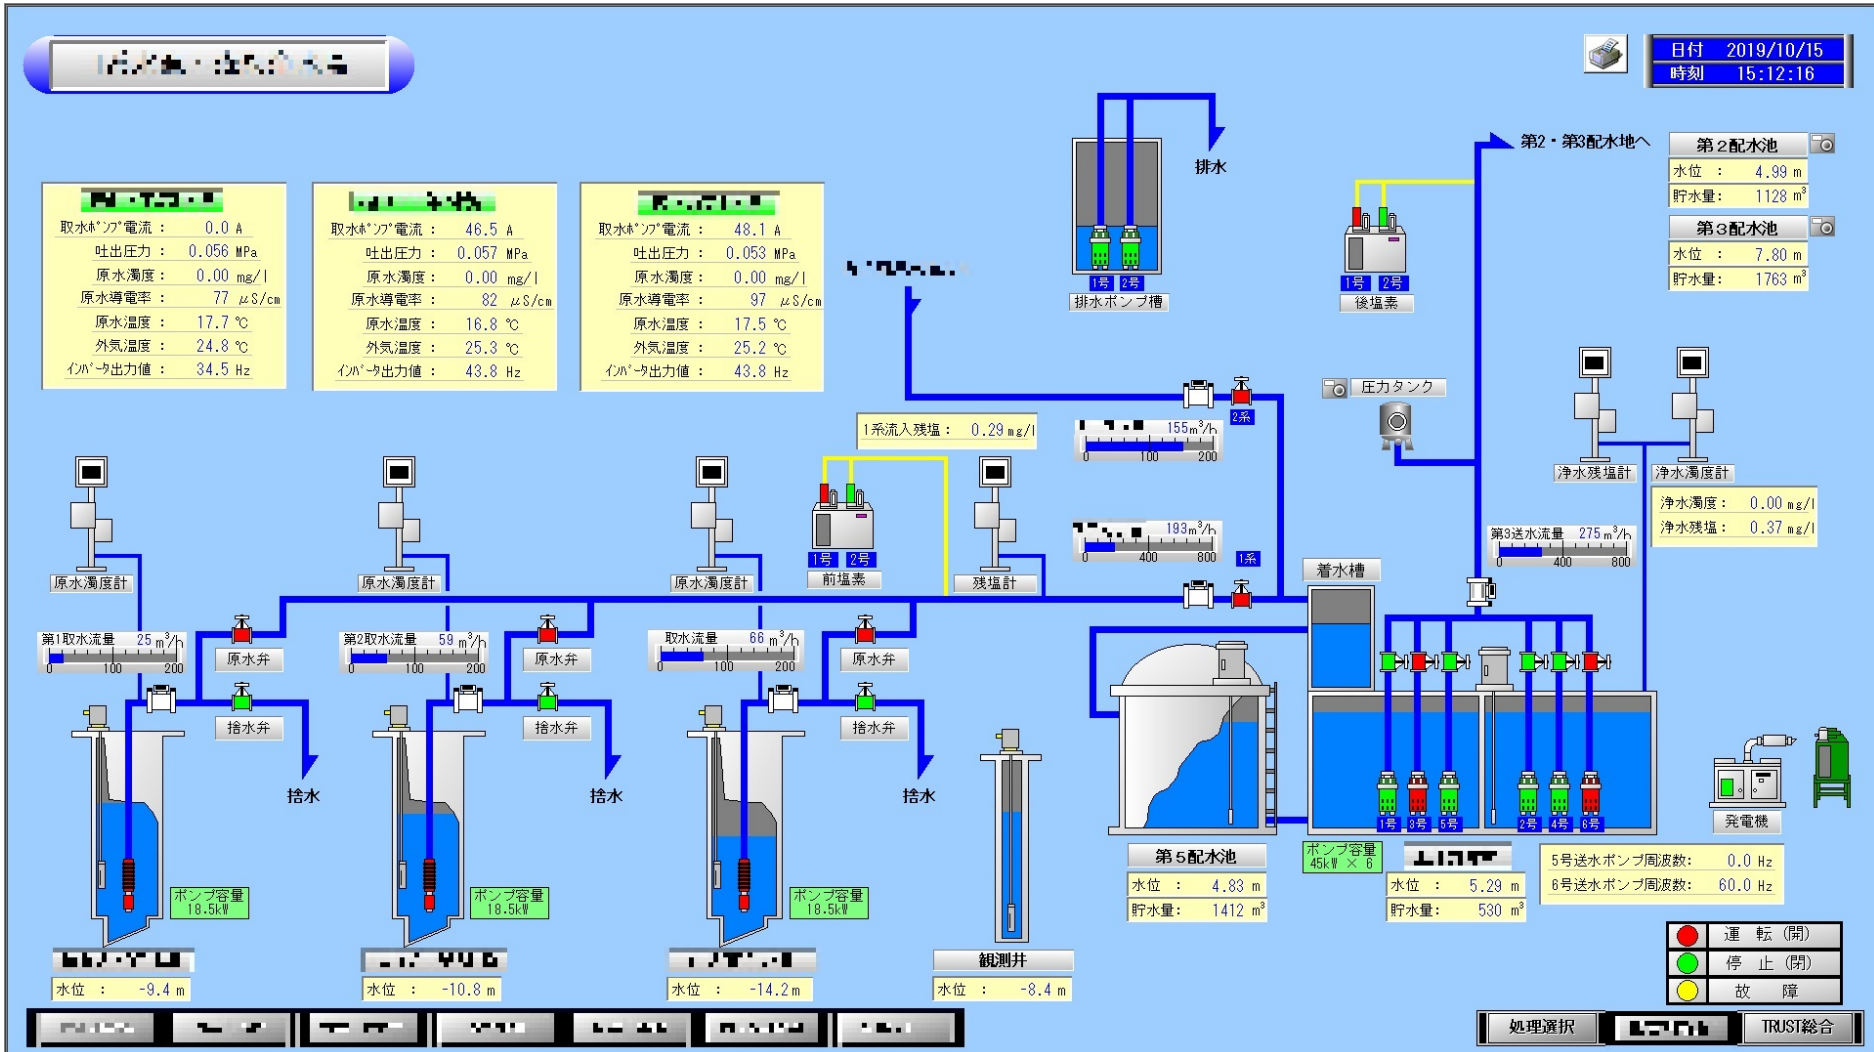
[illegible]

日付 2019/10/15
時刻 15:12:16

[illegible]
取水ポンプ電流： 0.0 A
吐出圧力： 0.056 MPa
原水濁度： 0.00 mg/l
原水導電率： 77 μS/cm
原水温度： 17.7 ℃
外気温度： 24.8 ℃
インバータ出力値： 34.5 Hz

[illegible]
取水ポンプ電流： 46.5 A
吐出圧力： 0.057 MPa
原水濁度： 0.00 mg/l
原水導電率： 82 μS/cm
原水温度： 16.8 ℃
外気温度： 25.3 ℃
インバータ出力値： 43.8 Hz

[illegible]
取水ポンプ電流： 48.1 A
吐出圧力： 0.053 MPa
原水濁度： 0.00 mg/l
原水導電率： 97 μS/cm
原水温度： 17.5 ℃
外気温度： 25.2 ℃
インバータ出力値： 43.8 Hz

排水
排水ポンプ槽
1号 2号
後塩素
1号 2号
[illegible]

第2・第3配水地へ
第2配水池
水位： 4.99 m
貯水量： 1128 $m^3$
第3配水池
水位： 7.80 m
貯水量： 1763 $m^3$

圧力タンク
2系
1系流入残塩： 0.29 mg/l
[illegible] 155$m^3$/h 0 100 200
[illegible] 193$m^3$/h 0 400 800
1系
浄水残塩計
浄水濁度計
浄水濁度： 0.00 mg/l
浄水残塩： 0.37 mg/l
第3送水流量 275 $m^3$/h 0 400 800

原水濁度計
原水濁度計
原水濁度計
1号 2号
前塩素
残塩計
着水槽

第1取水流量 25 $m^3$/h 0 100 200
原水弁
第2取水流量 59 $m^3$/h 0 100 200
原水弁
取水流量 66 $m^3$/h 0 100 200
原水弁
捨水弁
捨水弁
捨水弁
捨水
捨水
捨水

ポンプ容量 18.5kW
ポンプ容量 18.5kW
ポンプ容量 18.5kW

1号 3号 5号 2号 4号 6号
発電機
第5配水池
水位： 4.83 m
貯水量： 1412 $m^3$
ポンプ容量 45kW × 6
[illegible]
水位： 5.29 m
貯水量： 530 $m^3$
5号送水ポンプ周波数： 0.0 Hz
6号送水ポンプ周波数： 60.0 Hz

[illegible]
水位： -9.4 m
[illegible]
水位： -10.8 m
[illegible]
水位： -14.2 m
観測井
水位： -8.4 m

運 転 (開)
停 止 (閉)
故 障

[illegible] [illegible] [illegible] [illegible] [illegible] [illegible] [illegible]
処理選択 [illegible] TRUST総合